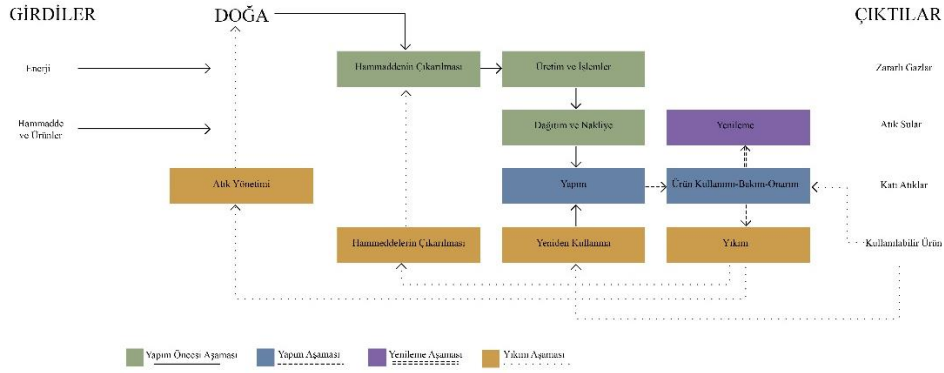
GİRDİLER

DOĞA

ÇIKTILAR

Enerji

Hammadde ve Ürünler

Hammaddenin Çıkarılması

Üretim ve İşlemler

Zararlı Gazlar

Dağıtım ve Nakliye

Yenileme

Atık Sular

Atık Yönetimi

Yapım

Ürün Kullanımı-Bakım-Onarım

Katı Atıklar

Hammeddelerin Çıkarılması

Yeniden Kullanma

Yıkım

Kullanılabilir Ürün

Yapım Öncesi Aşaması

Yapım Aşaması

Yenileme Aşaması

Yıkım Aşaması